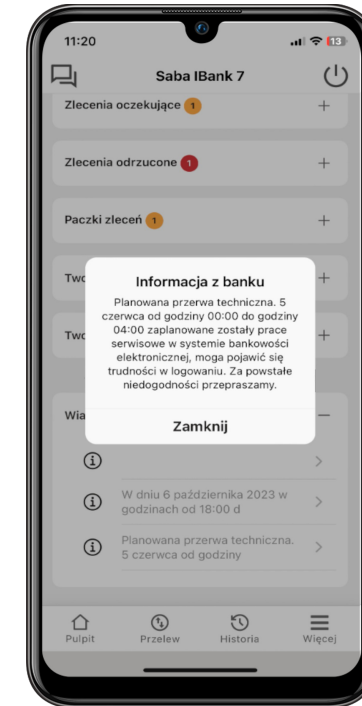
11:20

13

Saba IBank 7

Zlecenia oczekujące 1 +

Zlecenia odrzucone 1 +

Paczki zleceń 1 +

Two +

Two +

Wia −

Informacja z banku

Planowana przerwa techniczna. 5 czerwca od godziny 00:00 do godziny 04:00 zaplanowane zostały prace serwisowe w systemie bankowości elektronicznej, moga pojawić się trudności w logowaniu. Za powstałe niedogodności przepraszamy.

Zamknij

W dniu 6 października 2023 w godzinach od 18:00 d >

Planowana przerwa techniczna. 5 czerwca od godziny >

Pulpit Przelew Historia Więcej